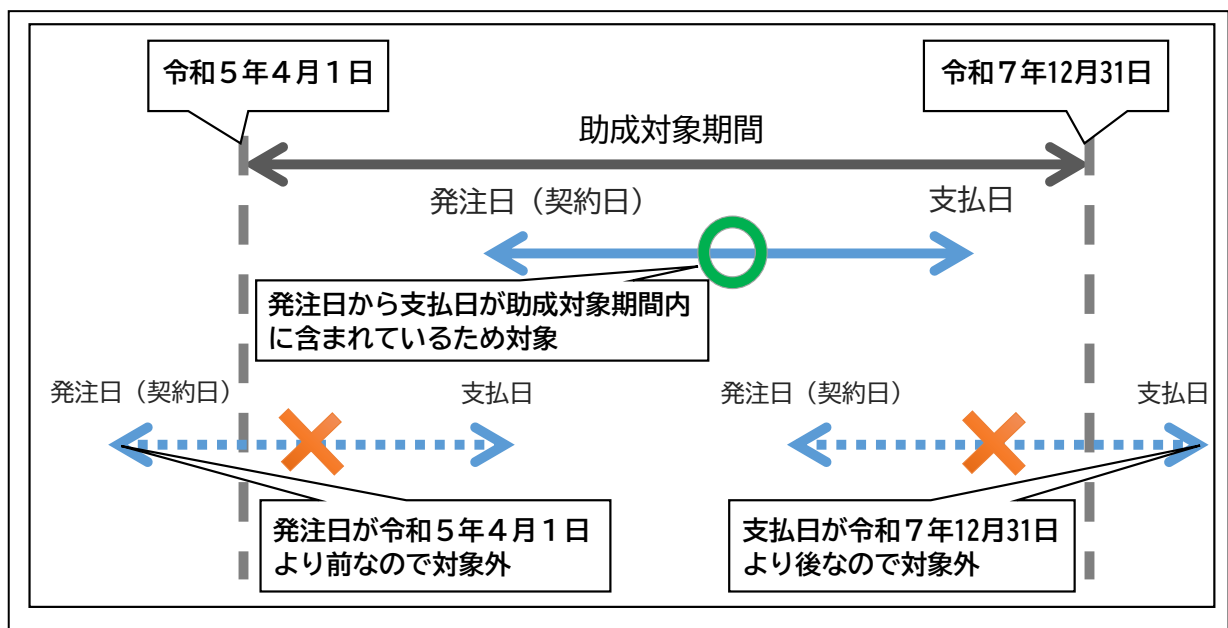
令和５年４月１日

令和７年12月31日

助成対象期間

発注日（契約日）

支払日

発注日から支払日が助成対象期間内に含まれているため対象

発注日（契約日）

支払日

発注日（契約日）

支払日

発注日が令和５年４月１日より前なので対象外

支払日が令和７年12月31日より後なので対象外